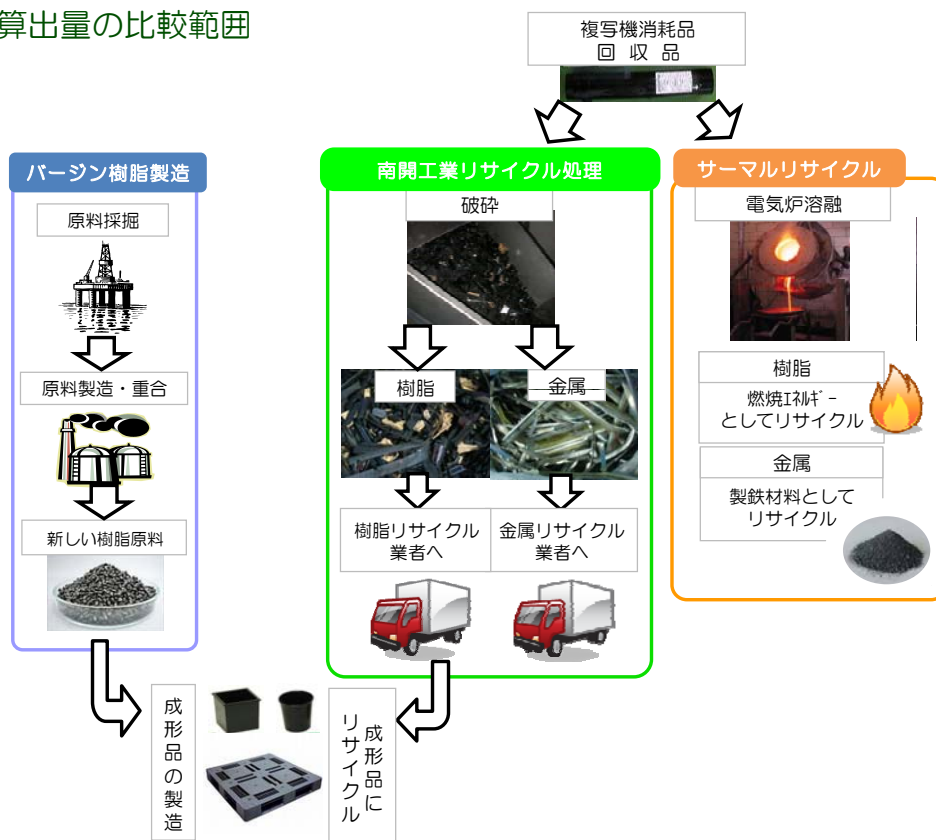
算出量の比較範囲

複写機消耗品
回 収 品

バージン樹脂製造

原料採掘

原料製造・重合

新しい樹脂原料

南開工業リサイクル処理

破砕

樹脂

金属

樹脂リサイクル業者へ

金属リサイクル業者へ

サーマルリサイクル

電気炉溶融

樹脂

燃焼ｴﾈﾙｷﾞｰとしてリサイクル

金属

製鉄材料としてリサイクル

成形品の製造

成形品にリサイクル